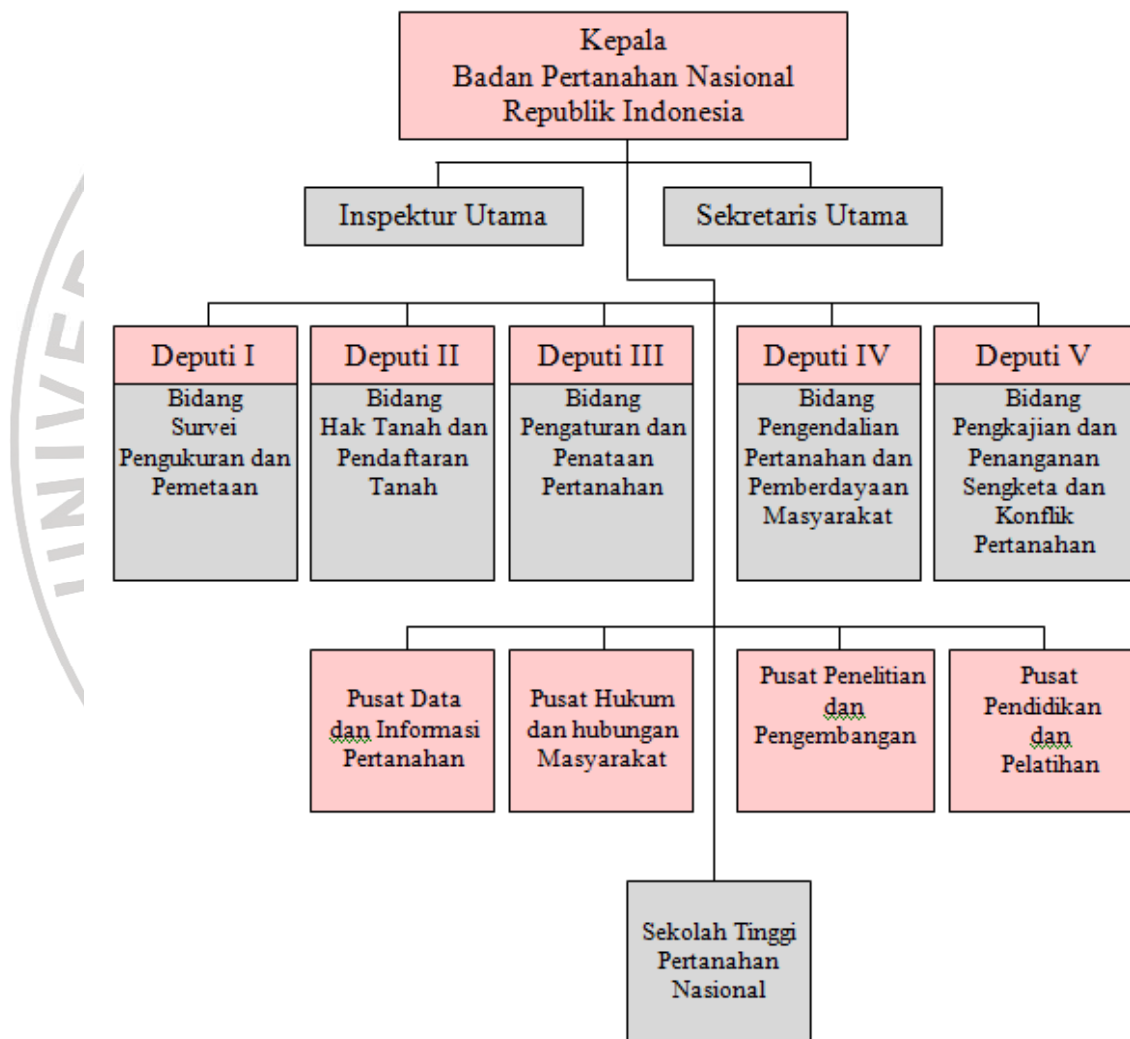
Kepala
Badan Pertanahan Nasional
Republik Indonesia

Inspektur Utama

Sekretaris Utama

Deputi I
Bidang Survei Pengukuran dan Pemetaan

Deputi II
Bidang Hak Tanah dan Pendaftaran Tanah

Deputi III
Bidang Pengaturan dan Penataan Pertanahan

Deputi IV
Bidang Pengendalian Pertanahan dan Pemberdayaan Masyarakat

Deputi V
Bidang Pengkajian dan Penanganan Sengketa dan Konflik Pertanahan

Pusat Data dan Informasi Pertanahan

Pusat Hukum dan hubungan Masyarakat

Pusat Penelitian dan Pengembangan

Pusat Pendidikan dan Pelatihan

Sekolah Tinggi Pertanahan Nasional